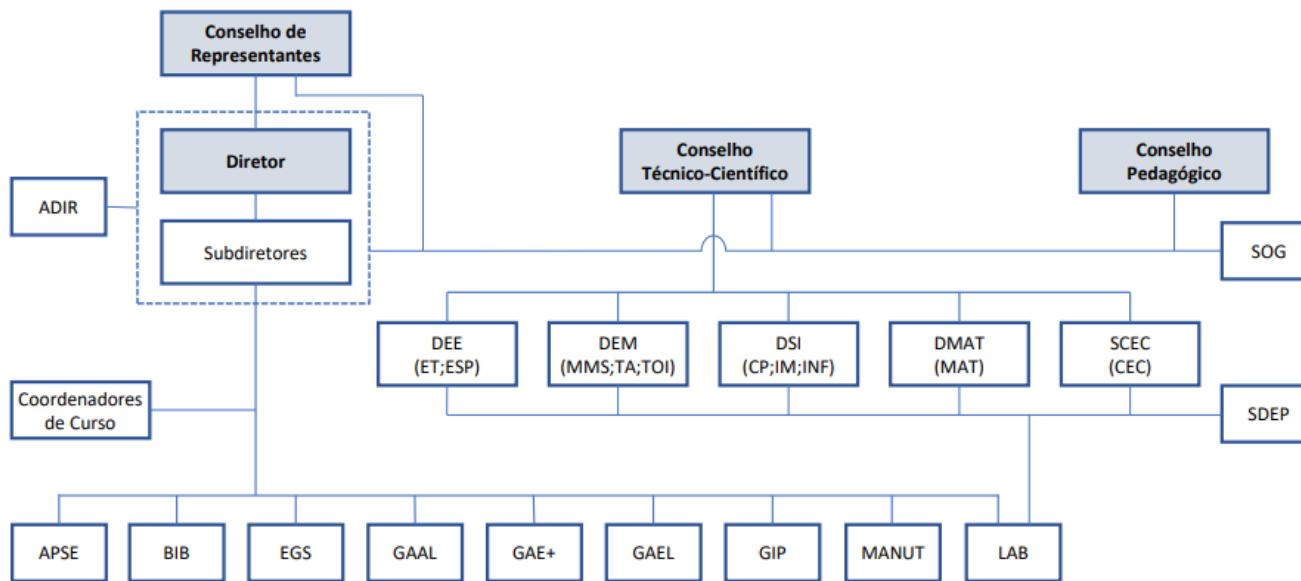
Conselho de Representantes

Diretor

Subdiretores

ADIR

Conselho Técnico-Científico

Conselho Pedagógico

SOG

DEE (ET;ESP)

DEM (MMS;TA;TOI)

DSI (CP;IM;INF)

DMAT (MAT)

SCEC (CEC)

SDEP

Coordenadores de Curso

APSE

BIB

EGS

GAAL

GAE+

GAEL

GIP

MANUT

LAB